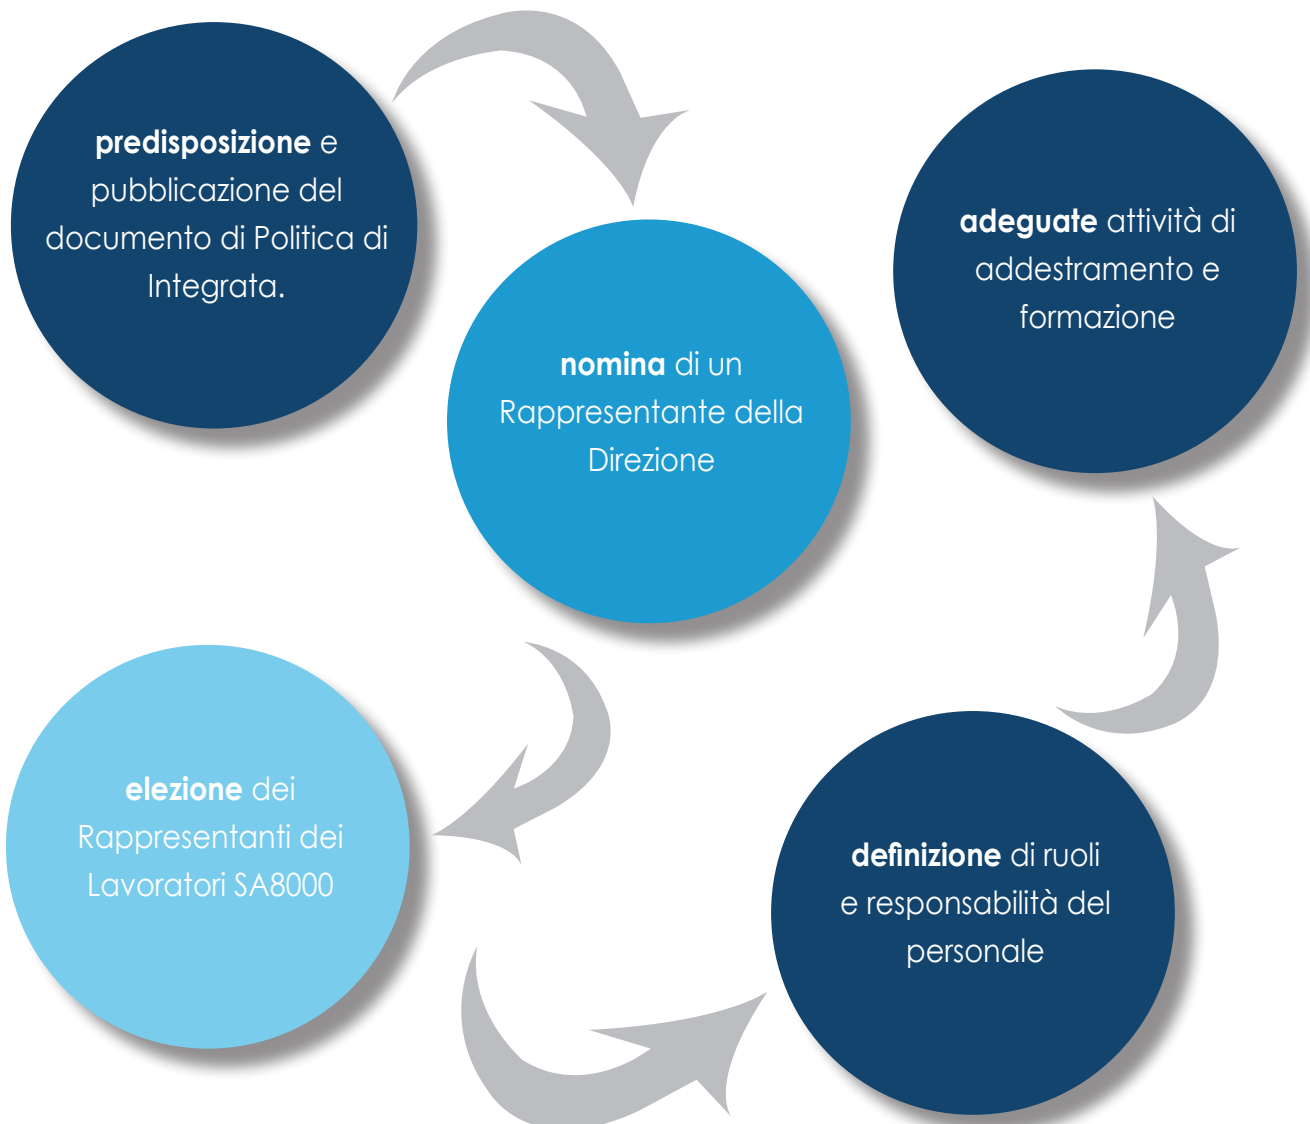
predisposizione e pubblicazione del documento di Politica di Integrata.

nomina di un Rappresentante della Direzione

adeguate attività di addestramento e formazione

elezione dei Rappresentanti dei Lavoratori SA8000

definizione di ruoli e responsabilità del personale